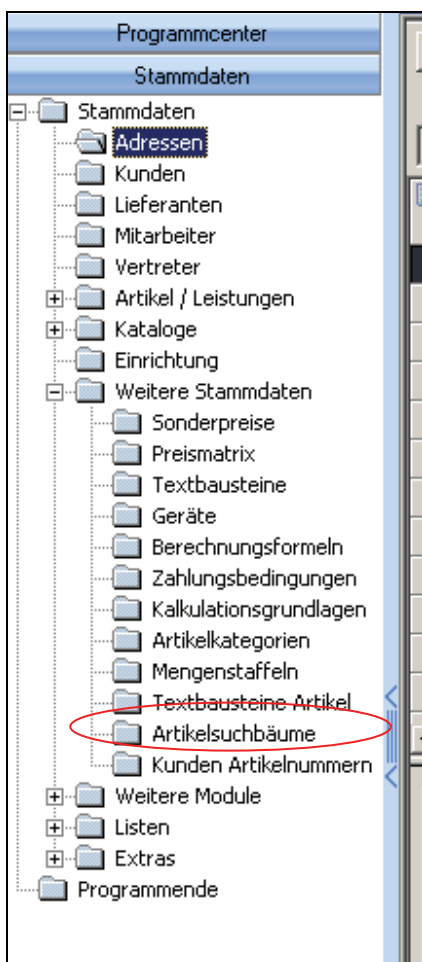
Programmcenter

Stammdaten

Stammdaten
Adressen
Kunden
Lieferanten
Mitarbeiter
Vertreter
Artikel / Leistungen
Kataloge
Einrichtung
Weitere Stammdaten
Sonderpreise
Preismatrix
Textbausteine
Geräte
Berechnungsformeln
Zahlungsbedingungen
Kalkulationsgrundlagen
Artikelkategorien
Mengenstaffeln
Textbausteine Artikel
Artikelsuchbäume
Kunden Artikelnummern
Weitere Module
Listen
Extras
Programmende